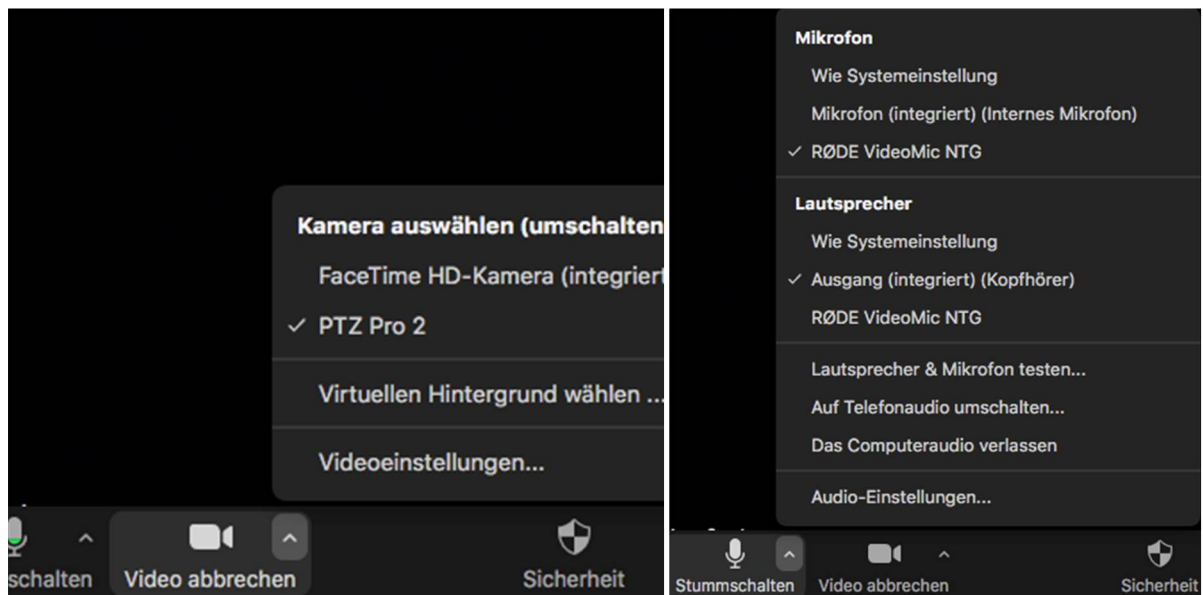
Kamera auswählen (umschalten

FaceTime HD-Kamera (integriert

✓ PTZ Pro 2

Virtuellen Hintergrund wählen ...

Videoeinstellungen...

schalten Video abbrechen Sicherheit

Mikrofon

Wie Systemeinstellung

Mikrofon (integriert) (Internes Mikrofon)

✓ RØDE VideoMic NTG

Lautsprecher

Wie Systemeinstellung

✓ Ausgang (integriert) (Kopfhörer)

RØDE VideoMic NTG

Lautsprecher & Mikrofon testen...

Auf Telefonaudio umschalten...

Das Computeraudio verlassen

Audio-Einstellungen...

Stummschalten Video abbrechen Sicherheit